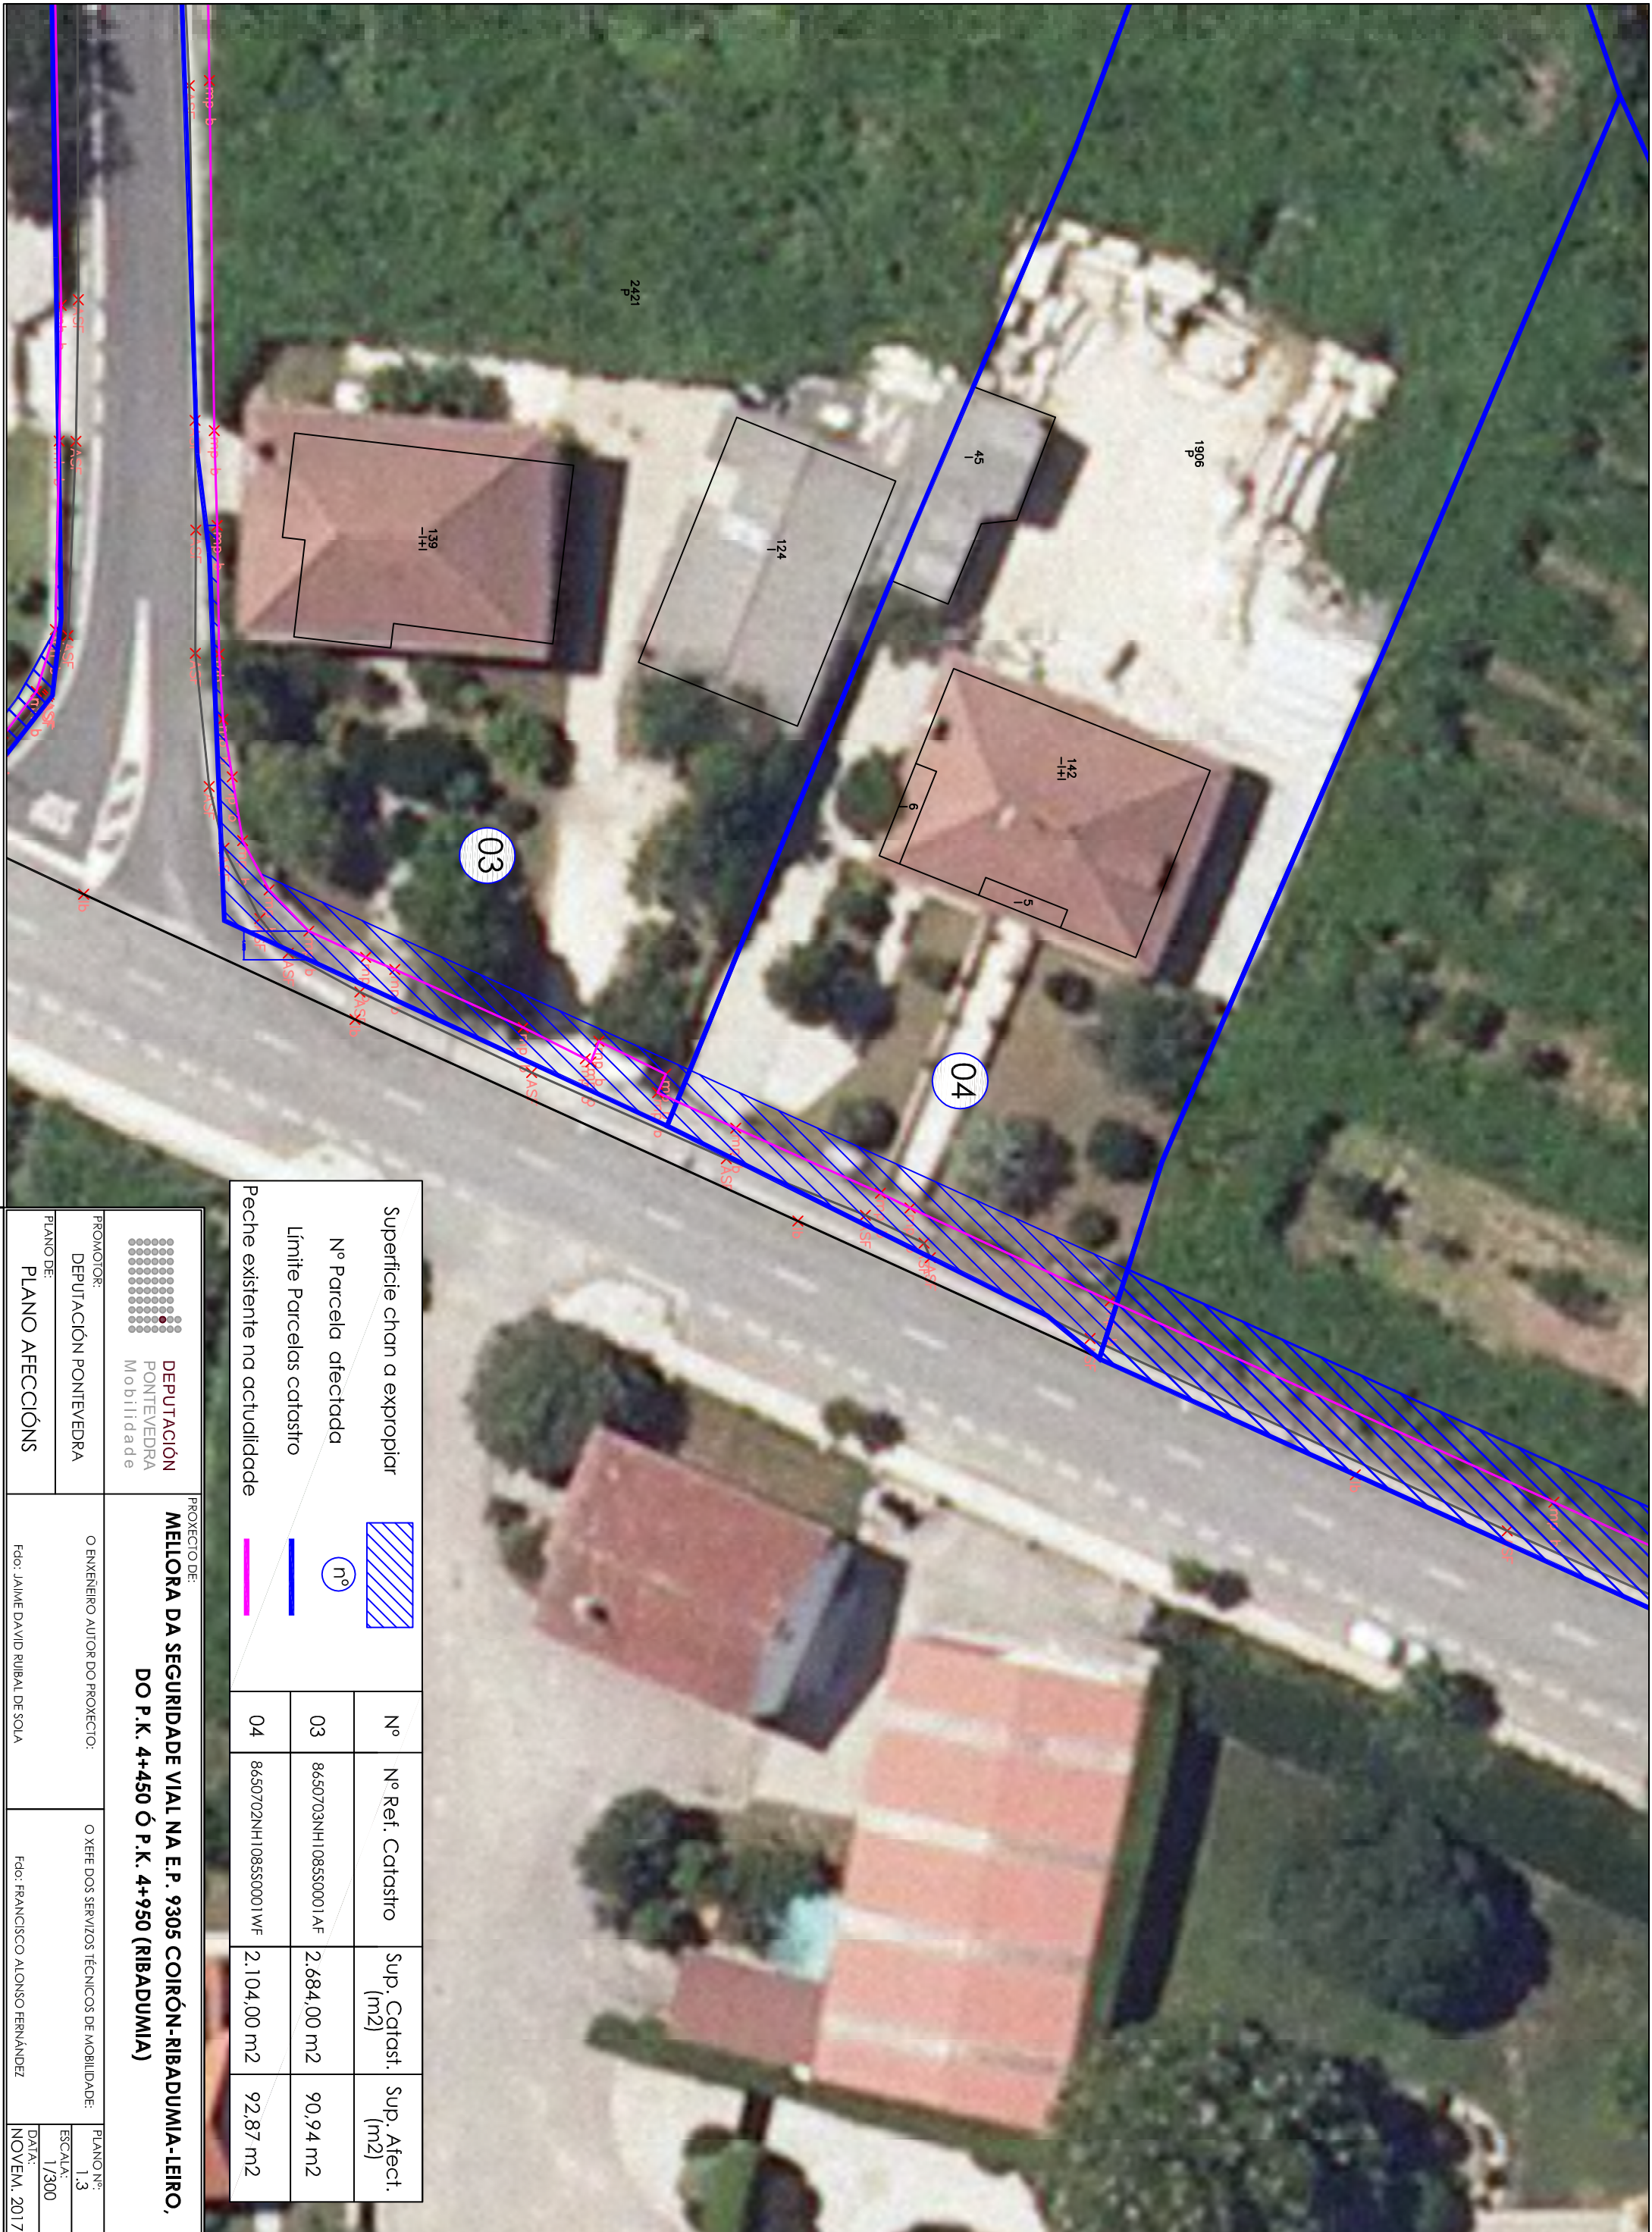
2421
P

1906
P

139
I+I

124
I

45
I

142
I+I

6

5

03

04

Superficie chan a expropiar

Nº Parcela afectada

nº

Límite Parcelas catastro

Peche existente na actualidade

| Nº | Nº Ref. Catastro | Sup. Catast. (m2) | Sup. Afect. (m2) |
|---|---|---|---|
| 03 | 8650703NH1085S0001AF | 2.684,00 m2 | 90,94 m2 |
| 04 | 8650702NH1085S0001WF | 2.104,00 m2 | 92,87 m2 |

DEPUTACIÓN PONTEVEDRA Mobilidade

PROMOTOR:
DEPUTACIÓN PONTEVEDRA

PLANO DE:
PLANO AFECCIÓNS

PROXECTO DE:
MELLORA DA SEGURIDADE VIAL NA E.P. 9305 COIRÓN-RIBADUMIA-LEIRO, DO P.K. 4+450 Ó P.K. 4+950 (RIBADUMIA)

O ENXEÑEIRO AUTOR DO PROXECTO:
Fdo: JAIME DAVID RUBAL DE SOLA

O XEFE DOS SERVIZOS TÉCNICOS DE MOBILIDADE:
Fdo: FRANCISCO ALONSO FERNÁNDEZ

PLANO Nº:
1.3

ESCALA:
1/300

DATA:
NOVEM. 2017